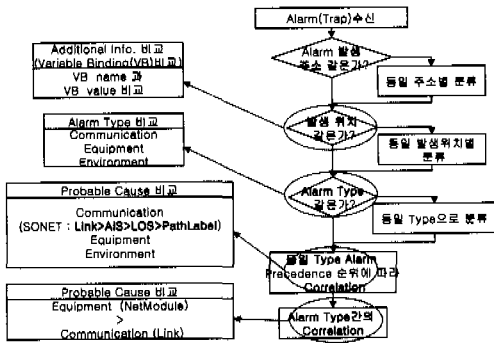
Alarm(Trap)수신

Alarm 발생 주소 같은가?

동일 주소별 분류

Additional Info. 비교 (Variable Binding(VB)비교)
VB name 과
VB value 비교

발생 위치 같은가?

동일 발생위치별 분류

Alarm Type 비교
Communication
Equipment
Environment

Alarm Type 같은가?

동일 Type으로 분류

Probable Cause 비교
Communication
(SONET : Link>AIS>LOS>PathLabel)
Equipment
Environment

동일 Type Alarm Precedence 순위에 따라 Correlation

Probable Cause 비교
Equipment (NetModule)
>
Communication (Link)

Alarm Type간의 Correlation